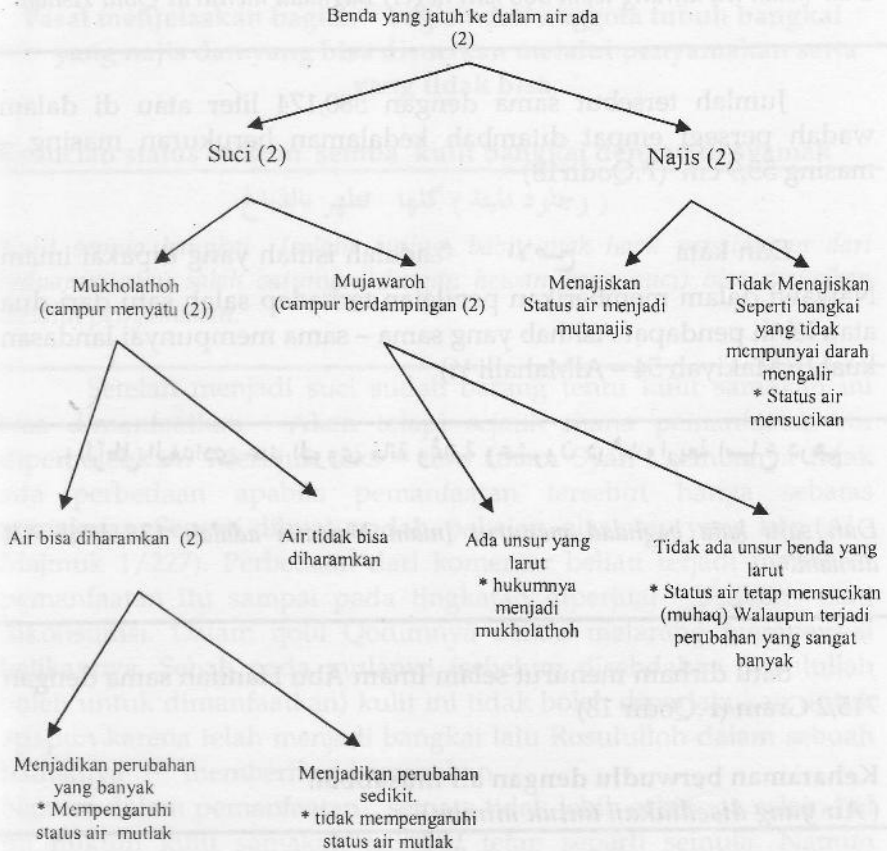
Benda yang jatuh ke dalam air ada (2)

Suci (2)

Najis (2)

Mukholathoh (campur menyatu (2))

Mujawaroh (campur berdampingan (2))

Menajiskan Status air menjadi mutanajis

Tidak Menajiskan Seperti bangkai yang tidak mempunyai darah mengalir * Status air mensucikan

Air bisa diharamkan (2)

Air tidak bisa diharamkan

Ada unsur yang larut * hukumnya menjadi mukholathoh

Tidak ada unsur benda yang larut * Status air tetap mensucikan (muhaq) Walaupun terjadi perubahan yang sangat banyak

Menjadikan perubahan yang banyak * Mengaruhi status air mutlak

Menjadikan perubahan sedikit * tidak mempengaruhi status air mutlak